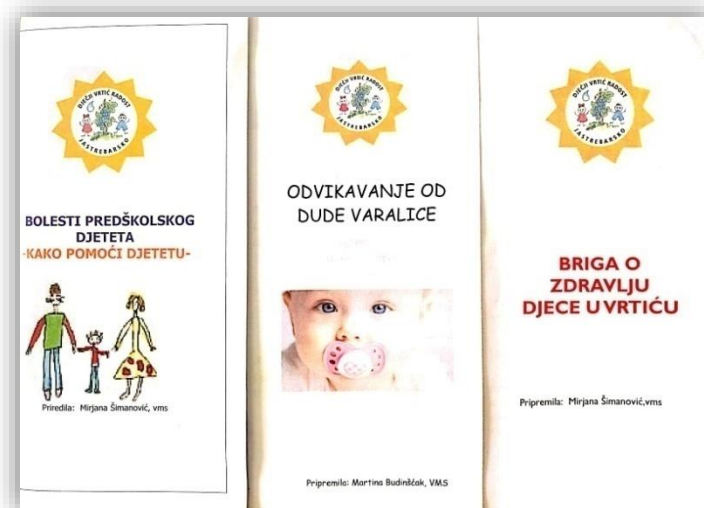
DJEČJI VRTIĆ RADOST
JASTREBARSKO

BOLESTI PREDŠKOLSKOG DJETETA
-KAKO POMOĆI DJETETU-

Priredila: Mirjana Šimanović, vms

DJEČJI VRTIĆ RADOST
JASTREBARSKO

ODVIKAVANJE OD DUDE VARALICE

Pripremila: Martina Budinšćak, VMS

DJEČJI VRTIĆ RADOST
JASTREBARSKO

BRIGA O ZDRAVLJU DJECE U VRTIĆU

Pripremila: Mirjana Šimanović,vms